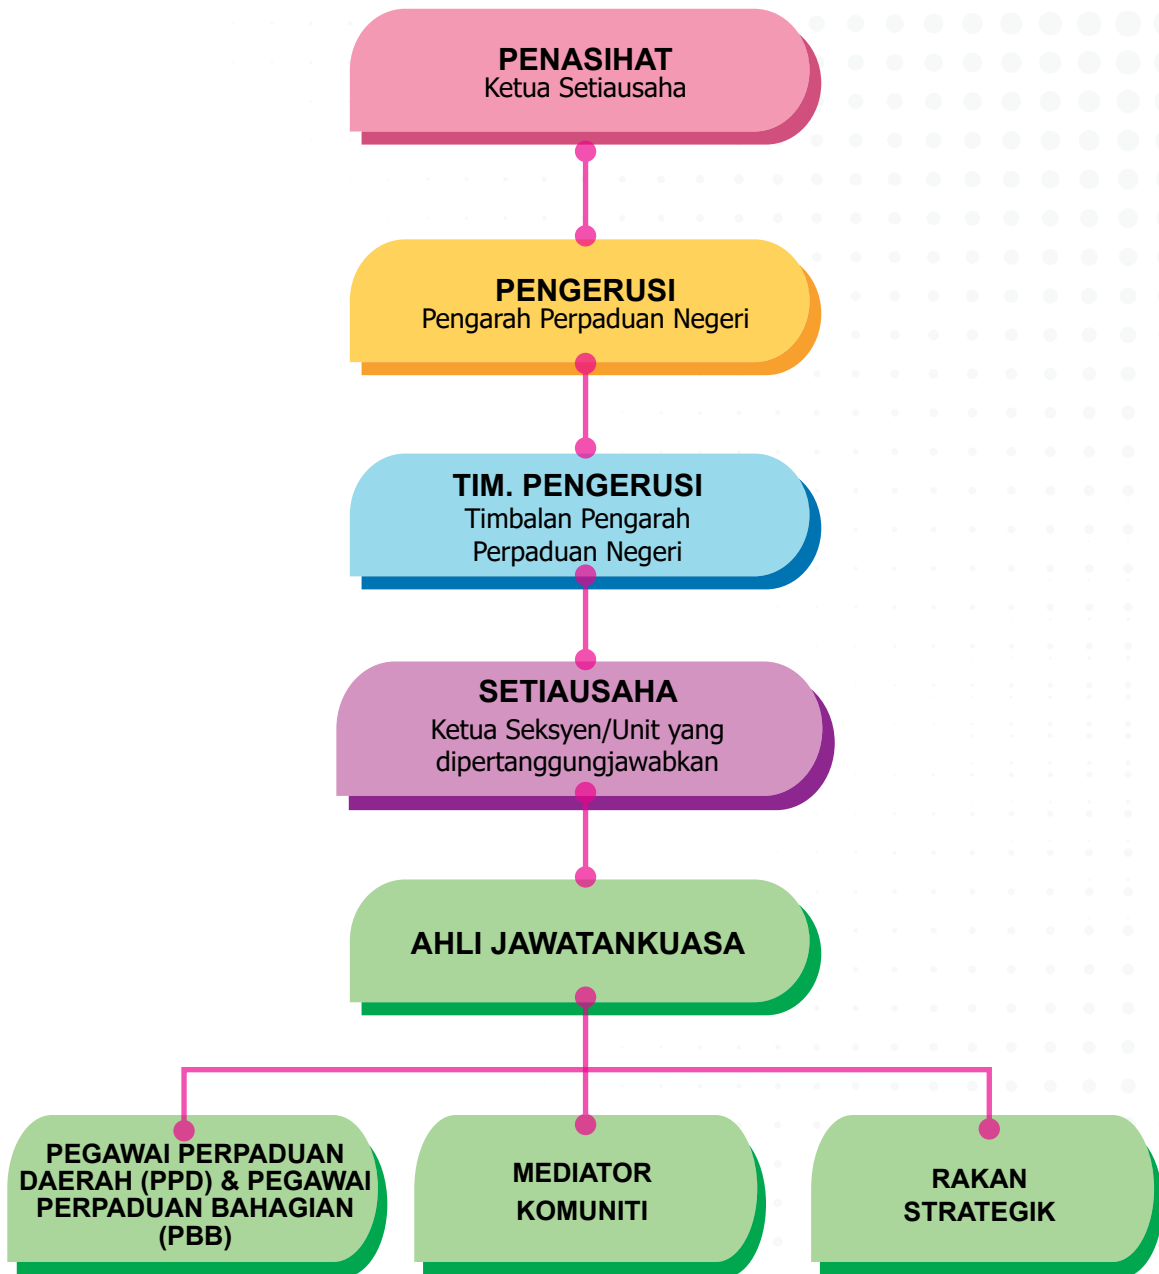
PENASIHAT
Ketua Setiausaha

PENGERUSI
Pengarah Perpaduan Negeri

TIM. PENGERUSI
Timbalan Pengarah Perpaduan Negeri

SETIAUSAHA
Ketua Seksyen/Unit yang dipertanggungjawabkan

AHLI JAWATANKUASA

PEGAWAI PERPADUAN DAERAH (PPD) & PEGAWAI PERPADUAN BAHAGIAN (PBB)

MEDIATOR KOMUNITI

RAKAN STRATEGIK